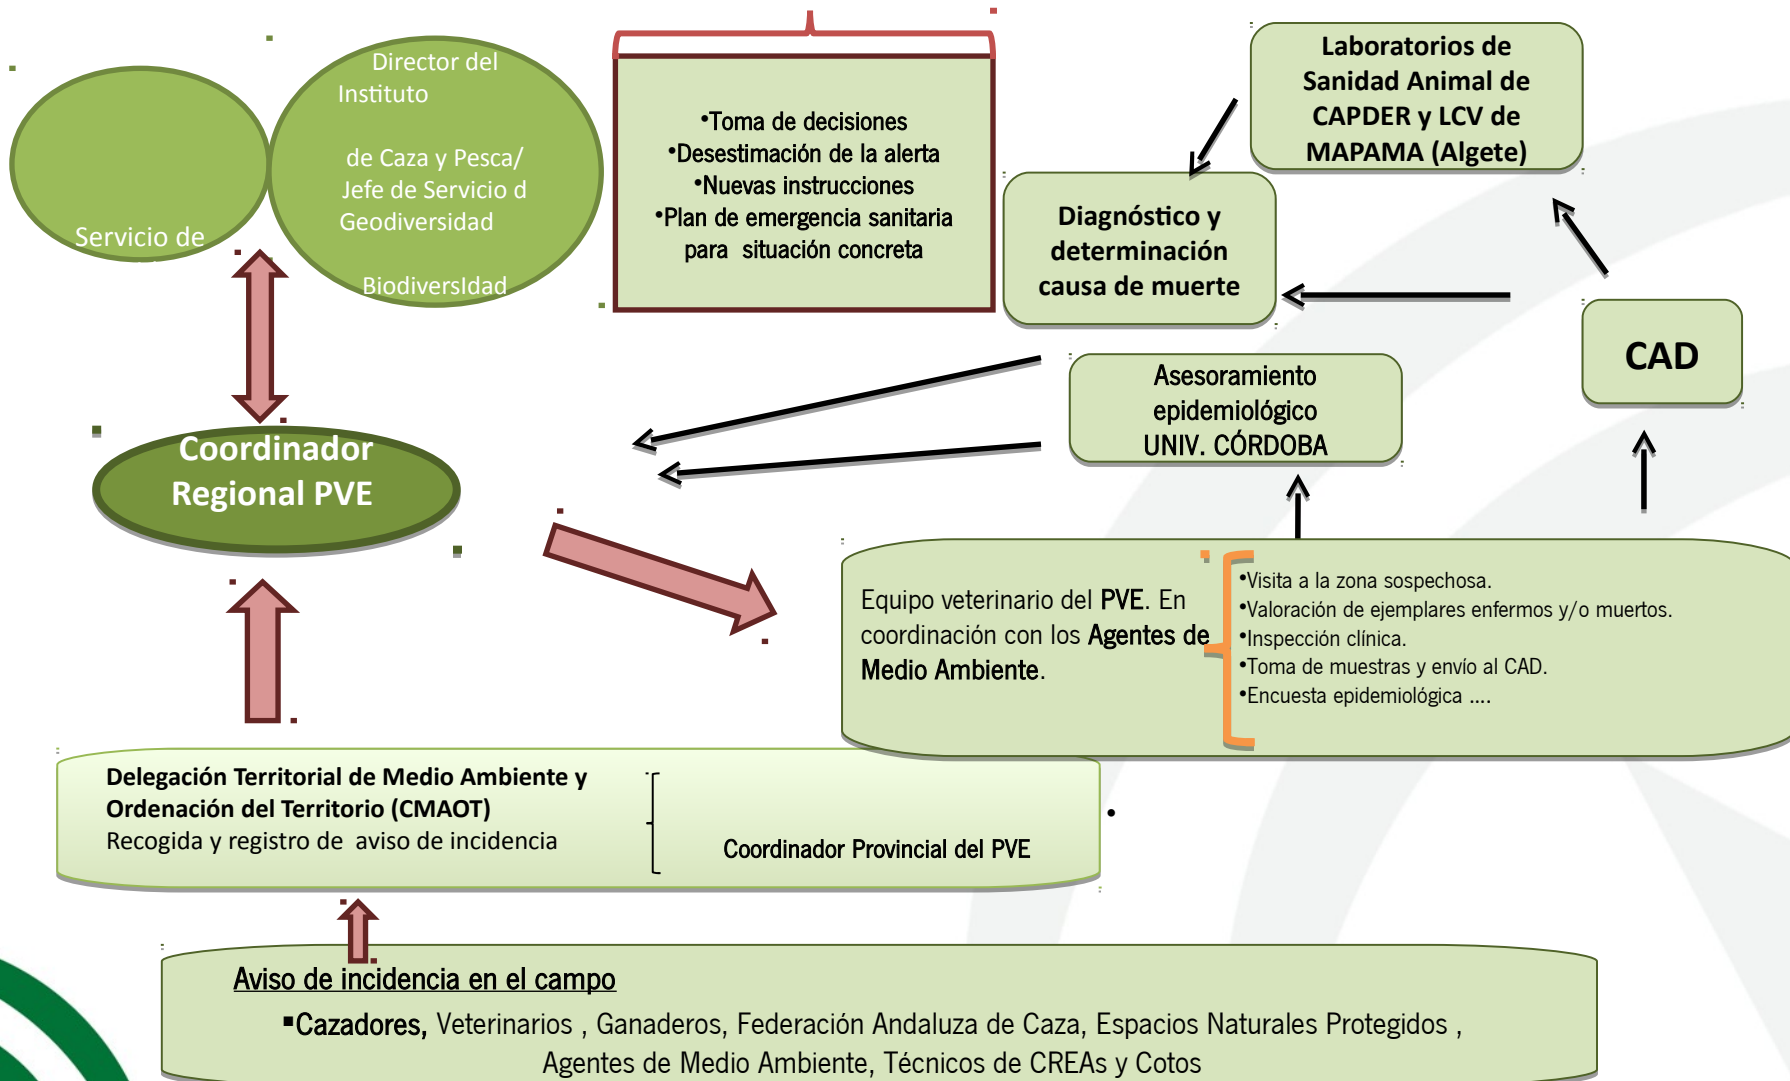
Servicio de

Director del Instituto

de Caza y Pesca/ Jefe de Servicio d Geodiversidad

Biodiversldad

•Toma de decisiones
•Desestimación de la alerta
•Nuevas instrucciones
•Plan de emergencia sanitaria para situación concreta

Laboratorios de Sanidad Animal de CAPDER y LCV de MAPAMA (Algete)

Diagnóstico y determinación causa de muerte

CAD

Asesoramiento epidemiológico UNIV. CÓRDOBA

Coordinador Regional PVE

Equipo veterinario del PVE. En coordinación con los Agentes de Medio Ambiente.

•Visita a la zona sospechosa.
•Valoración de ejemplares enfermos y/o muertos.
•Inspección clínica.
•Toma de muestras y envío al CAD.
•Encuesta epidemiológica ....

Delegación Territorial de Medio Ambiente y Ordenación del Territorio (CMAOT)
Recogida y registro de aviso de incidencia

Coordinador Provincial del PVE

Aviso de incidencia en el campo

▪Cazadores, Veterinarios , Ganaderos, Federación Andaluza de Caza, Espacios Naturales Protegidos , Agentes de Medio Ambiente, Técnicos de CREAs y Cotos